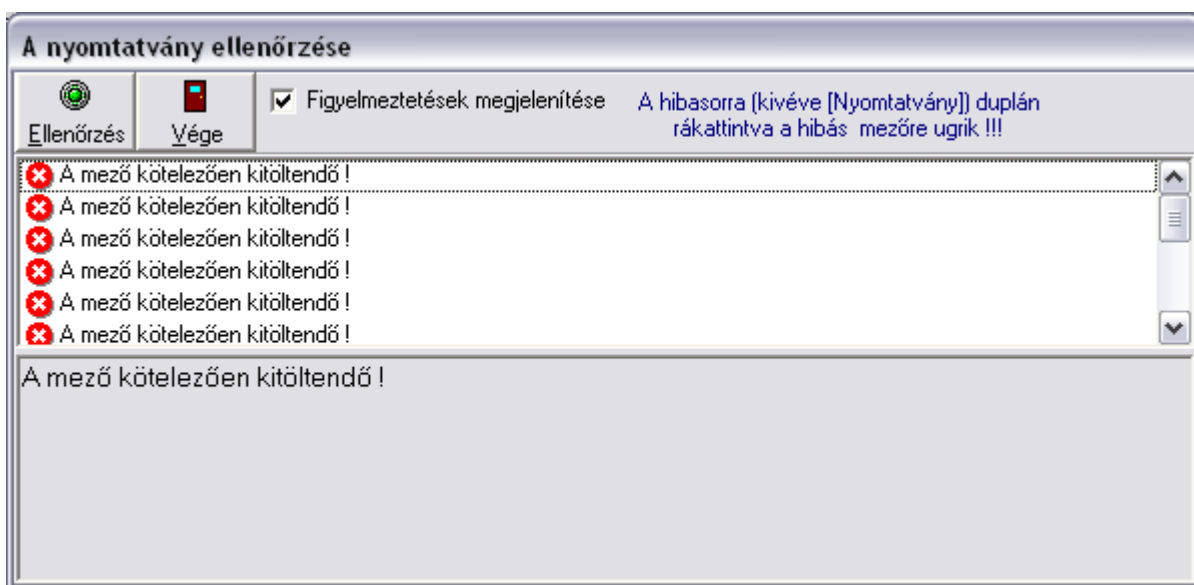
A nyomtatvány ellenőrzése

Ellenőrzés

Vége

Figyelmeztetések megjelenítése

A hibasorra (kivéve [Nyomtatvány]) duplán rákattintva a hibás mezőre ugrik !!!

A mező kötelezően kitöltendő !
A mező kötelezően kitöltendő !
A mező kötelezően kitöltendő !
A mező kötelezően kitöltendő !
A mező kötelezően kitöltendő !
A mező kötelezően kitöltendő !

A mező kötelezően kitöltendő !